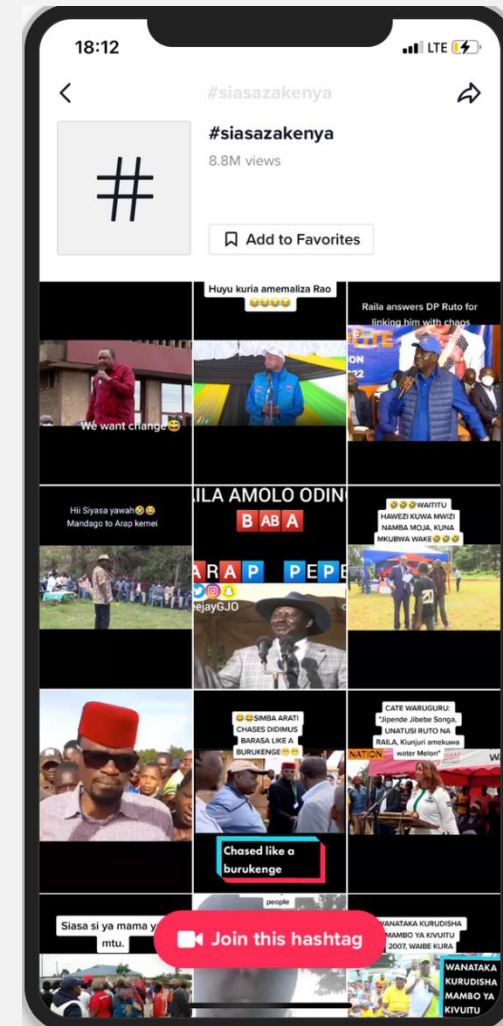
18:12

LTE

#siasazakenya

#siasazakenya

8.8M views

Add to Favorites

We want change😂

Huyu kuria amemaliza Rao 😂😂😂😂

Raila answers DP Ruto for linking him with chaos

Hii Siyasa yawah🤣😂 Mandago to Arap kemei

ILA AMOLO ODIN

B A B A

A R A P P E P

ejayGJO

🤣🤣🤣WAITITU HAWEZI KUWA MWIZI NAMBA MOJA, KUNA MKUBWA WAKE🤣🤣🤣

😂😂SIMBA ARATI CHASES DIDIMUS BARASA LIKE A BURUKENGE😂😂

Chased like a burukenge

CATE WARUGURU: "Jipende Jibebe Songa, UNATUSI RUTO NA RAILA, Kiunjuri amekuwa water Melon"

NATION

Siasa si ya mama y mtu.

people

WANATAKA KURUDISHA MAMBO YA KIVUITU 2007, WAIBE KURA

WANATAKA KURUDISHA MAMBO YA KIVUITU

Join this hashtag